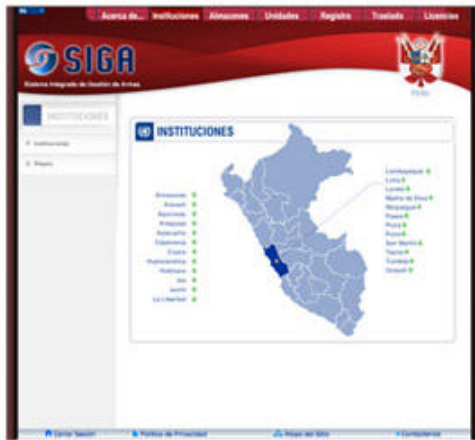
Acerca de... Instituciones Almacenes Unidades Registro Traslado Licencias

SIGA

Sistema Integrado de Gestión de Armas

PERÚ

INSTITUCIONES

Instituciones

Mapas

INSTITUCIONES

Amazonas
Áncash
Apurímac
Arequipa
Ayacucho
Cajamarca
Cusco
Huancavelica
Huánuco
Ica
Junín
La Libertad

Lambayeque
Lima
Loreto
Madre de Dios
Moquegua
Pasco
Piura
Puno
San Martín
Tacna
Tumbes
Ucayali

Cerrar Sesión
Política de Privacidad
Mapa del Sitio
Contáctenos